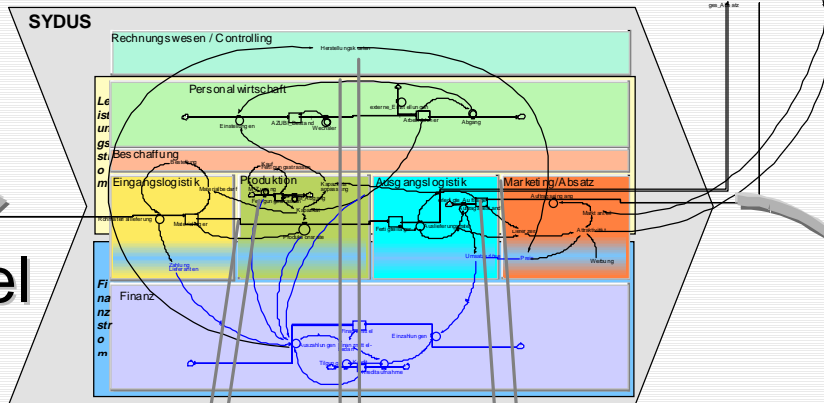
SYDUS

ges_Absatz

Rechnungswesen / Controlling

Herstellungskosten

Le
ist
un
gs
st
o
m

Personalwirtschaft

externe_Einstellungen

Einstellungen

AZUBI-Bestand

Wechsler

Arbeitnehmer

Abgang

Beschaffung

Eingangslogistik

Bestellung

Materialbedarf

Rohstoffanlieferung

Materiallager

Zahlung Lieferanten

Produktion

Kauf Fertigungsanlagen

Kapazitätsauslastung

Fertigwarenlager

Ausgangslogistik

Fertigwaren

Auslieferungen

Umsatzerlöse

Marketing/Absatz

Auftragseingang

Marktanteil

Lieferung

Absatzmarkt

Werbung

Preis

Fi
na
nz
str
o
m

Finanz

Finanzmittel

Auszahlungen

Einzahlungen

Tilgung

Kreditaufnahme

el